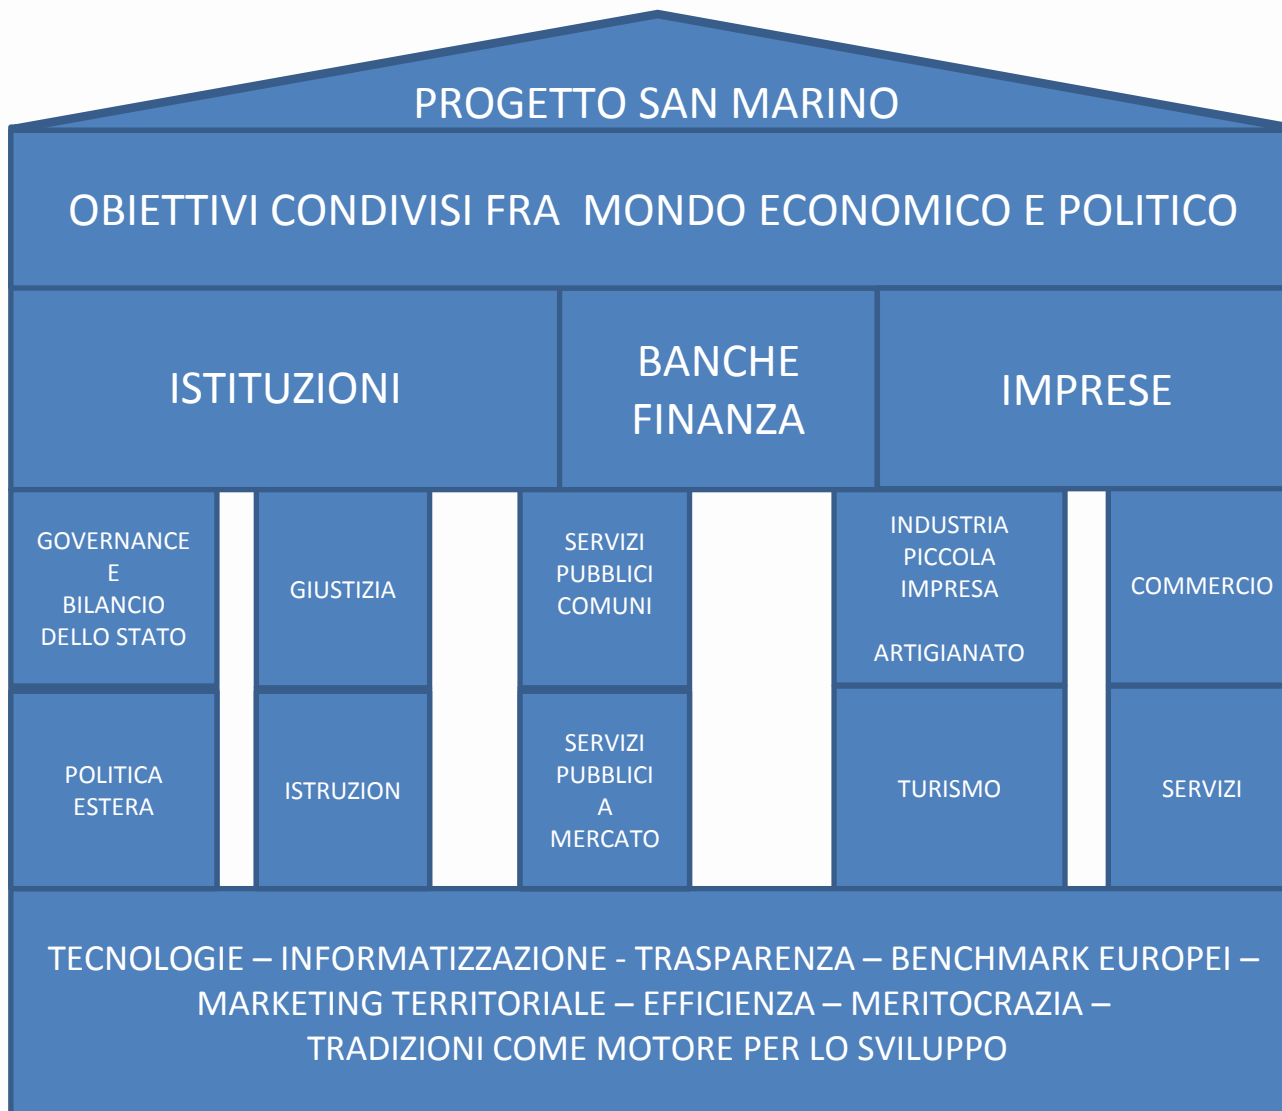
PROGETTO SAN MARINO

OBIETTIVI CONDIVISI FRA MONDO ECONOMICO E POLITICO

ISTITUZIONI

BANCHE FINANZA

IMPRESE

GOVERNANCE E BILANCIO DELLO STATO

GIUSTIZIA

SERVIZI PUBBLICI COMUNI

INDUSTRIA PICCOLA IMPRESA

ARTIGIANATO

COMMERCIO

POLITICA ESTERA

ISTRUZION

SERVIZI PUBBLICI A MERCATO

TURISMO

SERVIZI

TECNOLOGIE – INFORMATIZZAZIONE - TRASPARENZA – BENCHMARK EUROPEI – MARKETING TERRITORIALE – EFFICIENZA – MERITOCRAZIA – TRADIZIONI COME MOTORE PER LO SVILUPPO